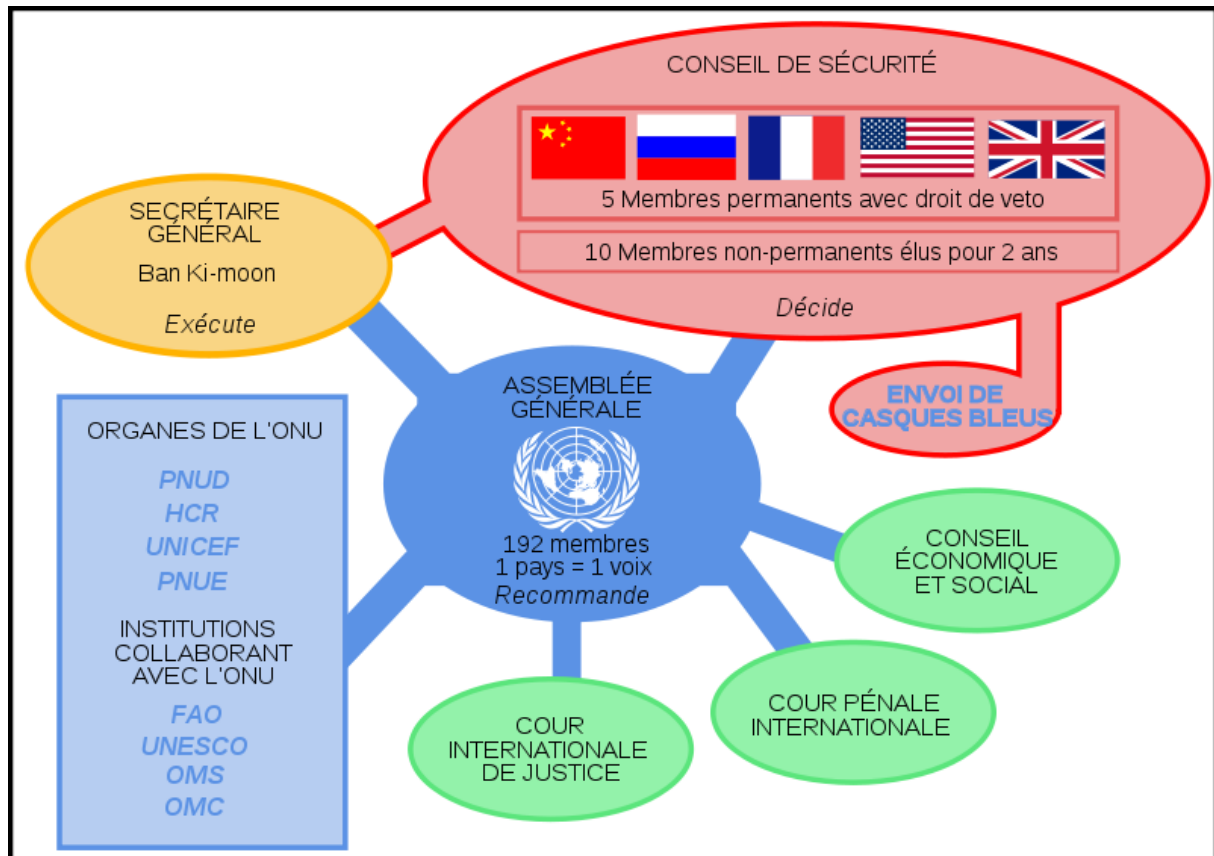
CONSEIL DE SÉCURITÉ

5 Membres permanents avec droit de veto

10 Membres non-permanents élus pour 2 ans

*Décide*

SECRÉTAIRE GÉNÉRAL

Ban Ki-moon

*Exécute*

ENVOI DE CASQUES BLEUS

ORGANES DE L'ONU

PNUD

HCR

UNICEF

PNUE

INSTITUTIONS COLLABORANT AVEC L'ONU

FAO

UNESCO

OMS

OMC

ASSEMBLÉE GÉNÉRALE

192 membres
1 pays = 1 voix
*Recommande*

CONSEIL ÉCONOMIQUE ET SOCIAL

COUR PÉNALE INTERNATIONALE

COUR INTERNATIONALE DE JUSTICE